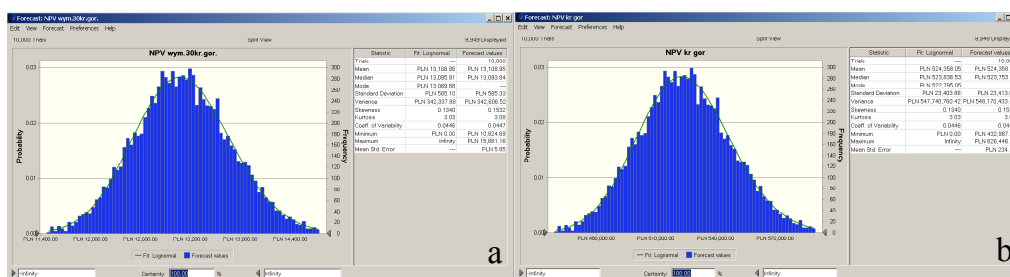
Forecast: NPV wym.30kr.gor.
Edit View Forecast Preferences Help
10,000 Trials Split View 9,949 Displayed

NPV wym.30kr.gor.

| Statistic | Fit: Lognormal | Forecast values |
|---|---|---|
| Trials | --- | 10,000 |
| Mean | PLN 13,108.95 | PLN 13,108.95 |
| Median | PLN 13,095.81 | PLN 13,093.84 |
| Mode | PLN 13,069.68 | --- |
| Standard Deviation | PLN 585.10 | PLN 585.33 |
| Variance | PLN 342,337.88 | PLN 342,606.52 |
| Skewness | 0.1340 | 0.1532 |
| Kurtosis | 3.03 | 3.09 |
| Coeff. of Variability | 0.0446 | 0.0447 |
| Minimum | PLN 0.00 | PLN 10,824.69 |
| Maximum | Infinity | PLN 15,661.16 |
| Mean Std. Error | --- | PLN 5.85 |

Probability
Frequency
0.03 0.02 0.01 0.00
300 280 260 240 220 200 180 160 140 120 100 80 60 40 20 0
PLN 11,400.00 PLN 12,000.00 PLN 12,600.00 PLN 13,200.00 PLN 13,800.00 PLN 14,400.00
Fit: Lognormal Forecast values
-Infinity Certainty: 100.00 % Infinity
a

Forecast: NPV kr gor
Edit View Forecast Preferences Help
10,000 Trials Split View 9,949 Displayed

NPV kr gor

| Statistic | Fit: Lognormal | Forecast values |
|---|---|---|
| Trials | --- | 10,0 |
| Mean | PLN 524,358.05 | PLN 524,358. |
| Median | PLN 523,836.53 | PLN 523,753. |
| Mode | PLN 522,785.05 | --- |
| Standard Deviation | PLN 23,403.86 | PLN 23,413.0 |
| Variance | PLN 547,740,760.42 | PLN 548,170,433. |
| Skewness | 0.1340 | 0.15 |
| Kurtosis | 3.03 | 3. |
| Coeff. of Variability | 0.0446 | 0.04 |
| Minimum | PLN 0.00 | PLN 432,987. |
| Maximum | Infinity | PLN 626,446. |
| Mean Std. Error | --- | PLN 234. |

Probability
Frequency
0.03 0.02 0.01 0.00
300 280 260 240 220 200 180 160 140 120 100 80 60 40 20 0
PLN 480,000.00 PLN 510,000.00 PLN 540,000.00 PLN 570,000.00
Fit: Lognormal Forecast values
-Infinity Certainty: 100.00 % Infinity
b